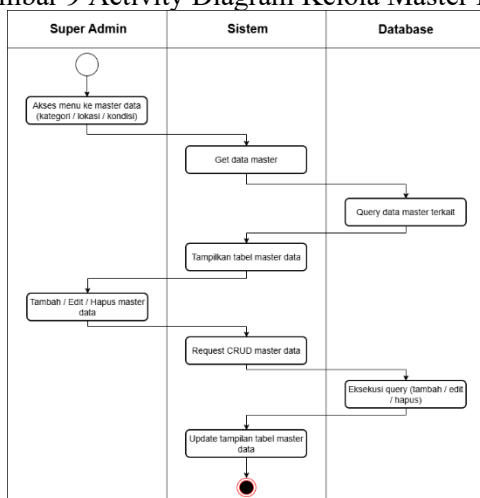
mbar 9 Activity Diagram Kelola Master D

| Super Admin | Sistem | Database |
|---|---|---|
| Akses menu ke master data (kategori / lokasi / kondisi) | | |
| | Get data master | |
| | | Query data master terkait |
| | Tampilkan tabel master data | |
| Tambah / Edit / Hapus master data | | |
| | Request CRUD master data | |
| | | Eksekusi query (tambah / edit / hapus) |
| | Update tampilan tabel master data | |